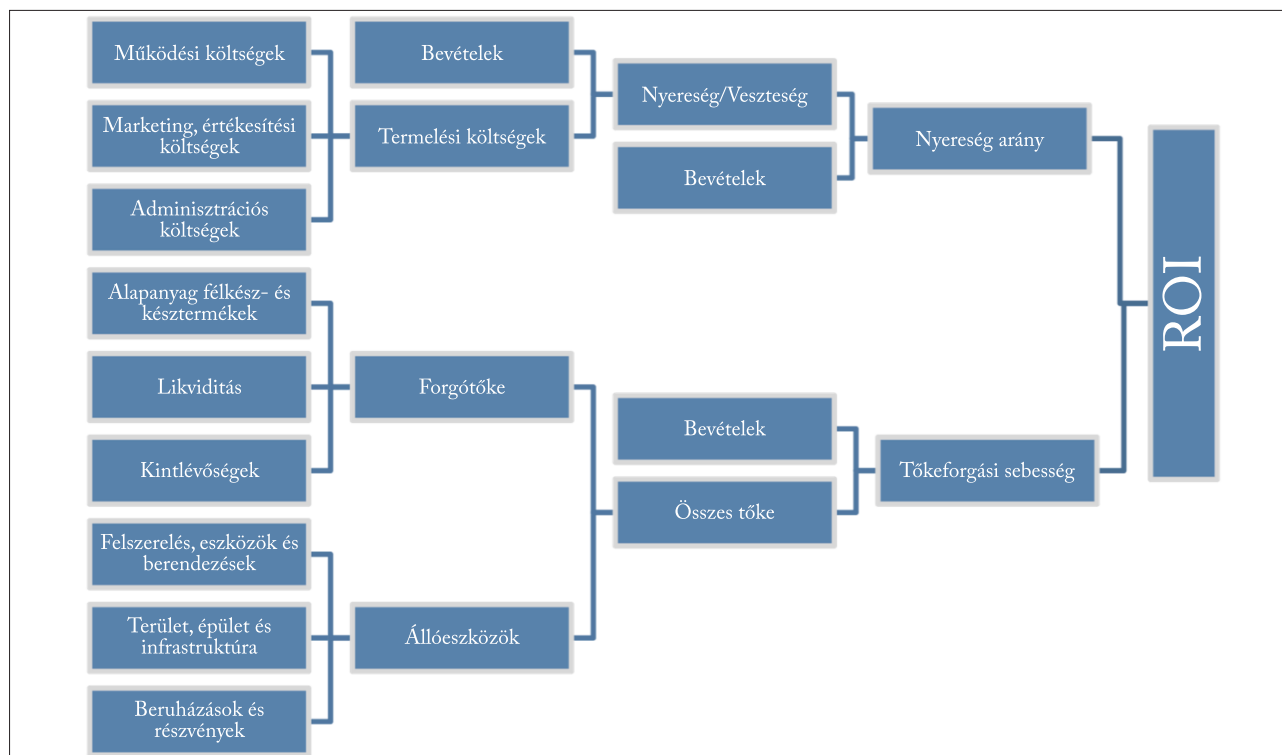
Működési költségek

Marketing, értékesítési költségek

Adminisztrációs költségek

Bevételek

Termelési költségek

Nyereség/Veszteség

Bevételek

Nyereség arány

ROI

Alapanyag félkész- és késztermékek

Likviditás

Kintlévőségek

Forgótőke

Bevételek

Összes tőke

Tőkeforgási sebesség

Felszerelés, eszközök és berendezések

Terület, épület és infrastruktúra

Beruházások és részvények

Állóeszközök